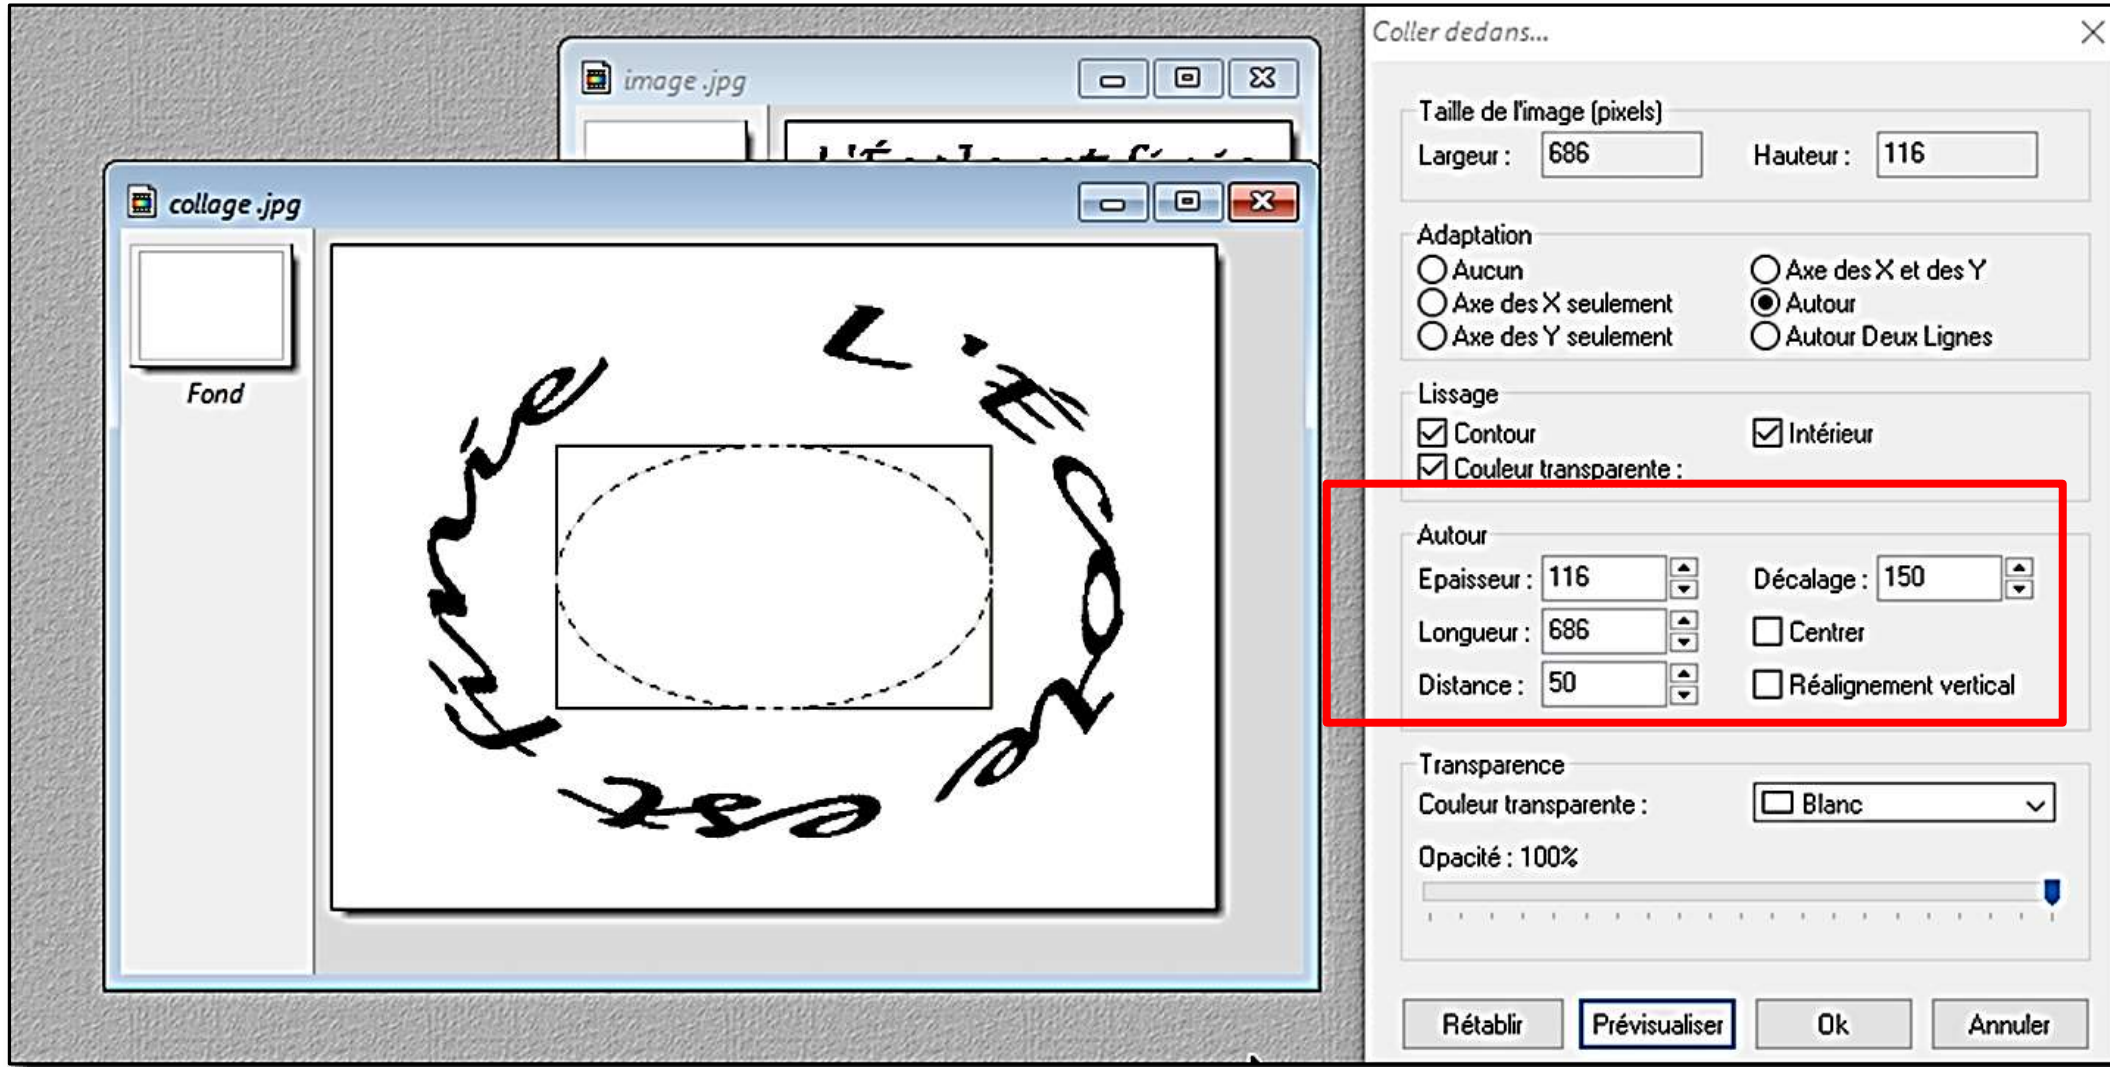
image .jpg

collage .jpg

Fond

L'École est finie

Coller dedans...

Taille de l'image (pixels)
Largeur : 686
Hauteur : 116

Adaptation
Aucun
Axe des X seulement
Axe des Y seulement
Axe des X et des Y
Autour
Autour Deux Lignes

Lissage
Contour
Intérieur
Couleur transparente :

Autour
Epaisseur : 116
Décalage : 150
Longueur : 686
Centrer
Distance : 50
Réalignement vertical

Transparence
Couleur transparente :
Blanc
Opacité : 100%

Rétablir
Prévisualiser
Ok
Annuler